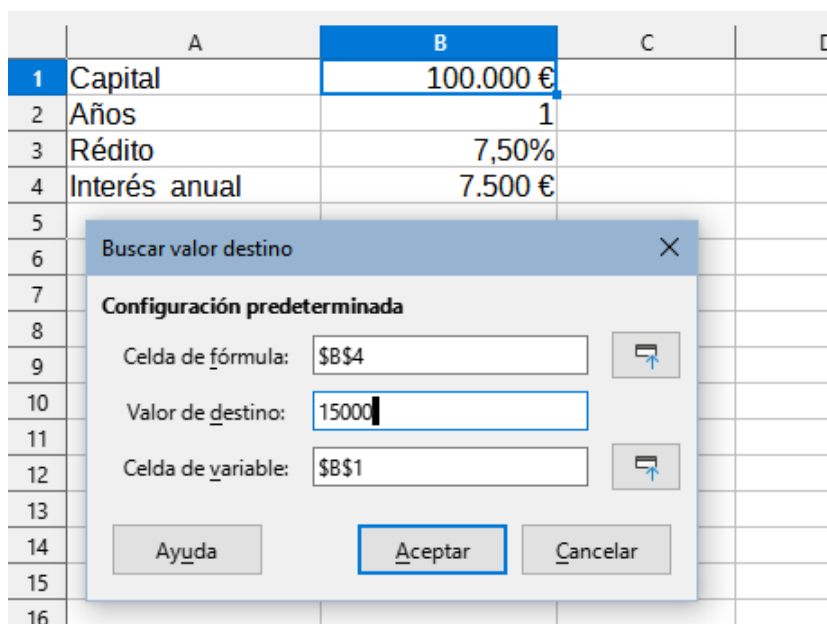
| | A | B | C | D |
|---|---|---|---|---|
| 1 | Capital | 100.000 € | | |
| 2 | Años | 1 | | |
| 3 | Rédito | 7,50% | | |
| 4 | Interés anual | 7.500 € | | |
| 5 | | | | |
| 6 | | | | |
| 7 | | | | |
| 8 | | | | |
| 9 | | | | |
| 10 | | | | |
| 11 | | | | |
| 12 | | | | |
| 13 | | | | |
| 14 | | | | |
| 15 | | | | |
| 16 | | | | |

Buscar valor destino

Configuración predeterminada

Celda de fórmula: $B$4

Valor de destino: 15000

Celda de variable: $B$1

Ayuda

Aceptar

Cancelar